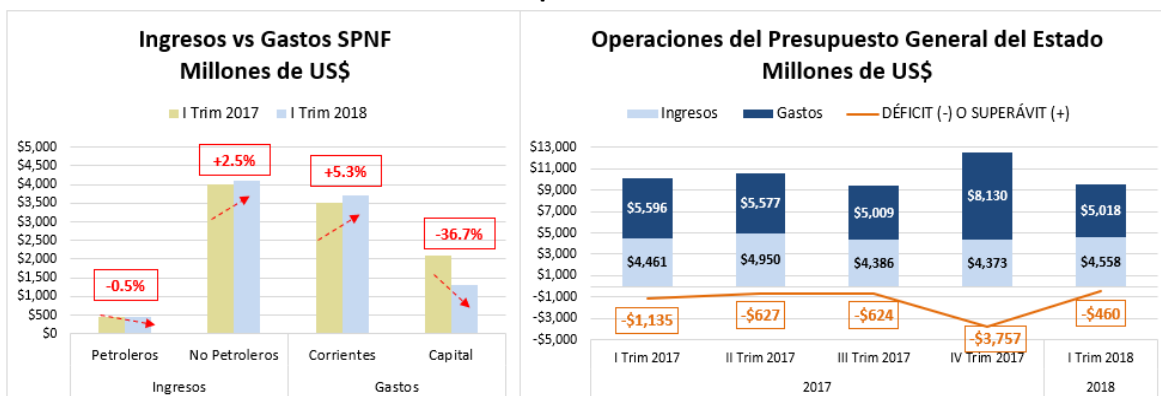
Ingresos vs Gastos SPNF
Millones de US$

I Trim 2017 I Trim 2018

$5,000
$4,500
$4,000
$3,500
$3,000
$2,500
$2,000
$1,500
$1,000
$500
$0

-0.5%
+2.5%
+5.3%
-36.7%

Petroleros | No Petroleros | Corrientes | Capital
Ingresos | Gastos

Operaciones del Presupuesto General del Estado
Millones de US$

Ingresos Gastos DÉFICIT (-) O SUPERÁVIT (+)

$13,000
$11,000
$9,000
$7,000
$5,000
$3,000
$1,000
-$1,000
-$3,000
-$5,000

$5,596
$4,461
$5,577
$4,950
$5,009
$4,386
$8,130
$4,373
$5,018
$4,558

-$1,135
-$627
-$624
-$3,757
-$460

I Trim 2017 | II Trim 2017 | III Trim 2017 | IV Trim 2017 | I Trim 2018
2017 | 2018